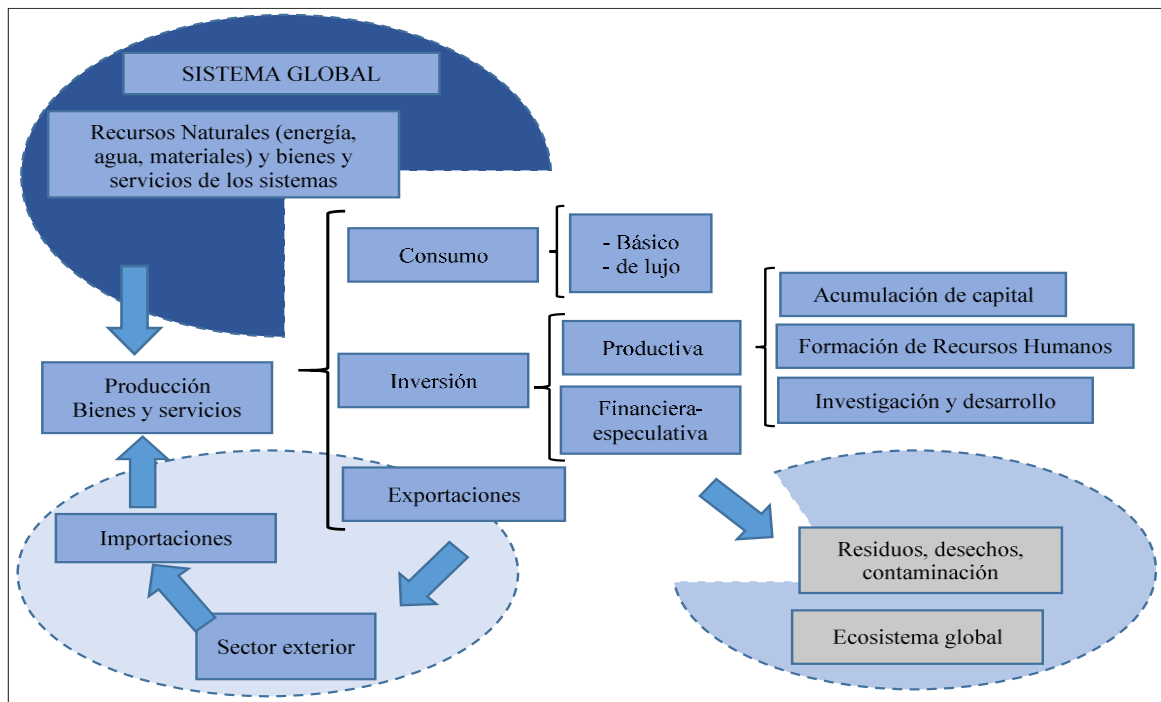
SISTEMA GLOBAL

Recursos Naturales (energía, agua, materiales) y bienes y servicios de los sistemas

Producción
Bienes y servicios

Importaciones

Sector exterior

Consumo

- Básico
- de lujo

Inversión

Productiva

Financiera-especulativa

Acumulación de capital

Formación de Recursos Humanos

Investigación y desarrollo

Exportaciones

Residuos, desechos, contaminación

Ecosistema global